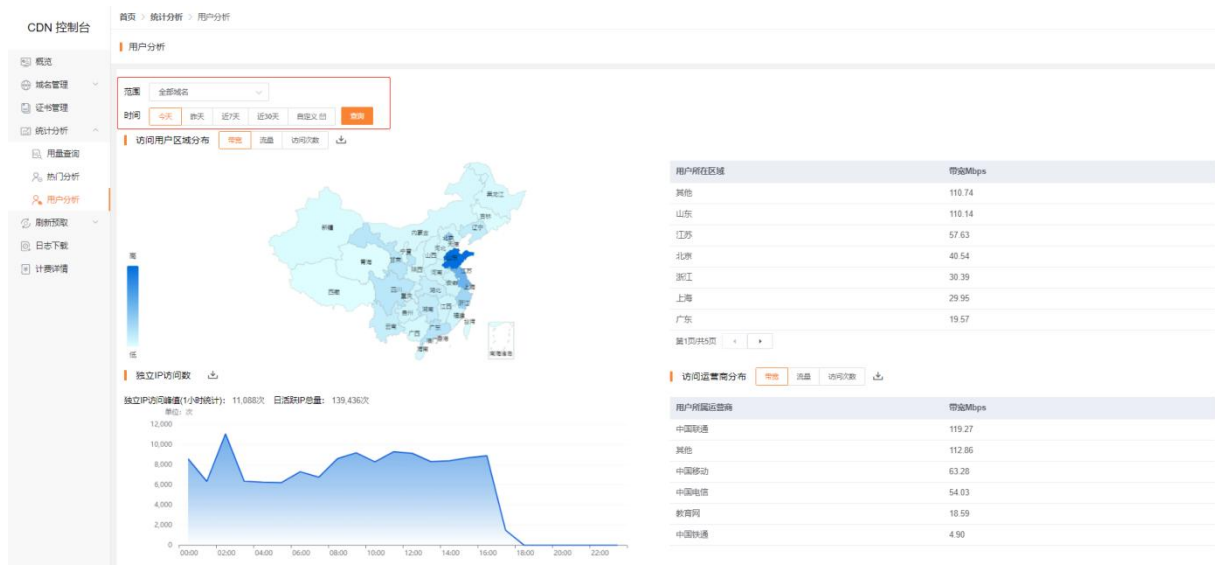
CDN 控制台

概览
域名管理
证书管理
统计分析
用量查询
热门分析
用户分析
刷新预取
日志下载
计费详情

首页 > 统计分析 > 用户分析

用户分析

范围 全部域名
时间 今天 昨天 近7天 近30天 自定义 查询

访问用户区域分布 带宽 流量 访问次数

高
低

黑龙江 吉林 辽宁 新疆 内蒙古 北京 天津 河北 山西 山东 宁夏 青海 甘肃 陕西 河南 江苏 安徽 上海 西藏 四川 重庆 湖北 浙江 湖南 江西 贵州 福建 云南 广西 广东 台湾 海南 南海诸岛

| 用户所在区域 | 带宽Mbps |
|---|---|
| 其他 | 110.74 |
| 山东 | 110.14 |
| 江苏 | 57.63 |
| 北京 | 40.54 |
| 浙江 | 30.39 |
| 上海 | 29.95 |
| 广东 | 19.57 |

第1页/共5页

独立IP访问数

独立IP访问峰值(1小时统计)：11,088次 日活跃IP总量：139,436次
单位：次
12,000
10,000
8,000
6,000
4,000
2,000
0
00:00 02:00 04:00 06:00 08:00 10:00 12:00 14:00 16:00 18:00 20:00 22:00

访问运营商分布 带宽 流量 访问次数

| 用户所属运营商 | 带宽Mbps |
|---|---|
| 中国联通 | 119.27 |
| 其他 | 112.86 |
| 中国移动 | 63.28 |
| 中国电信 | 54.03 |
| 教育网 | 18.59 |
| 中国铁通 | 4.90 |